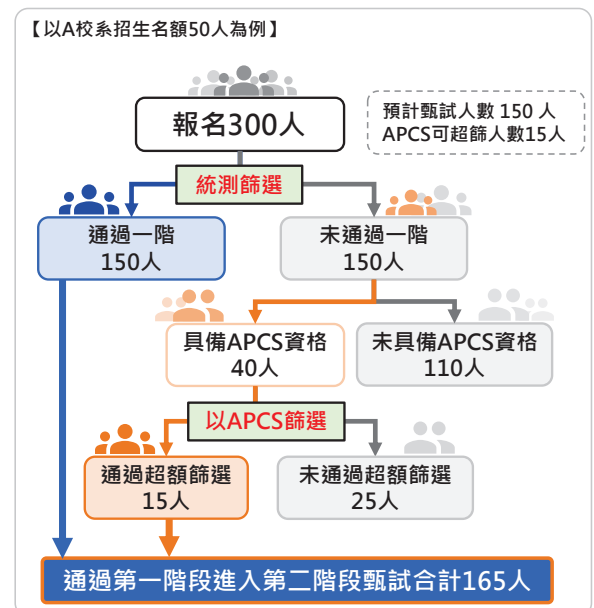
【以A校系招生名額50人為例】

報名300人

預計甄試人數 150 人
APCS可超篩人數15人

統測篩選

通過一階
150人

未通過一階
150人

具備APCS資格
40人

未具備APCS資格
110人

以APCS篩選

通過超額篩選
15人

未通過超額篩選
25人

通過第一階段進入第二階段甄試合計165人